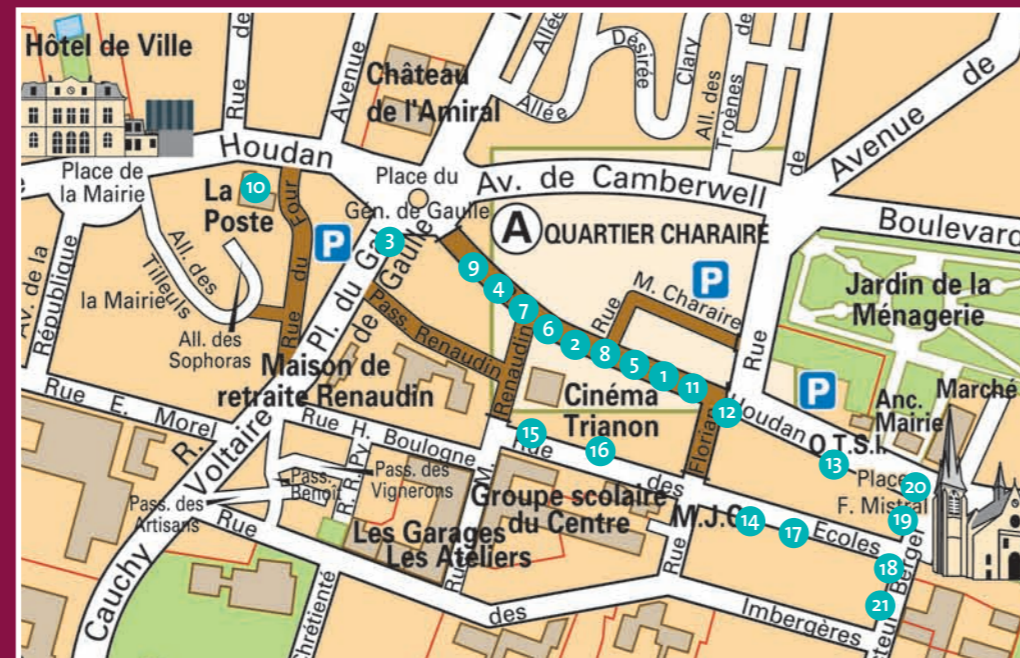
Hôtel de Ville

Place de la Mairie

Rue de

Houdan

Avenue

Château de l'Amiral

Allée

Désirée

Clary

Allée

All. des Troènes

de

Avenue de

Place du Gén. de Gaulle

Av. de Camberwell

Boulevard

La Poste

10

P

3

A QUARTIER CHARAIRE

P

Jardin de la Ménagerie

Av. de la République

All. des Tilleuls

la Mairie

Rue du Four

Pl. du Gal de Gaulle

9

4

7

6

2

8

5

1

11

12

Rue

M. Charaire

Rue

P

Marché

All. des Sophoras

Maison de retraite Renaudin

Pass. Renaudin

Renaudin

Cinéma Trianon

Floria

Houdan

O.T.S.I.

Anc. Mairie

Rue E. Morel

Rue H. Boulogne

R.

Voltaire

Pass. des Vignerons

Pass. Benoit

R. P. Py

Pass. des Artisans

Rue

15

Rue

16

des

Groupe scolaire du Centre

M.J.C.

14

17

Ecoles

13

Place F. Mistral

20

19

18

21

Berger

Les Garages Les Ateliers

Rue

Rue

Cauchy

Chrétienté

des

Imbergères